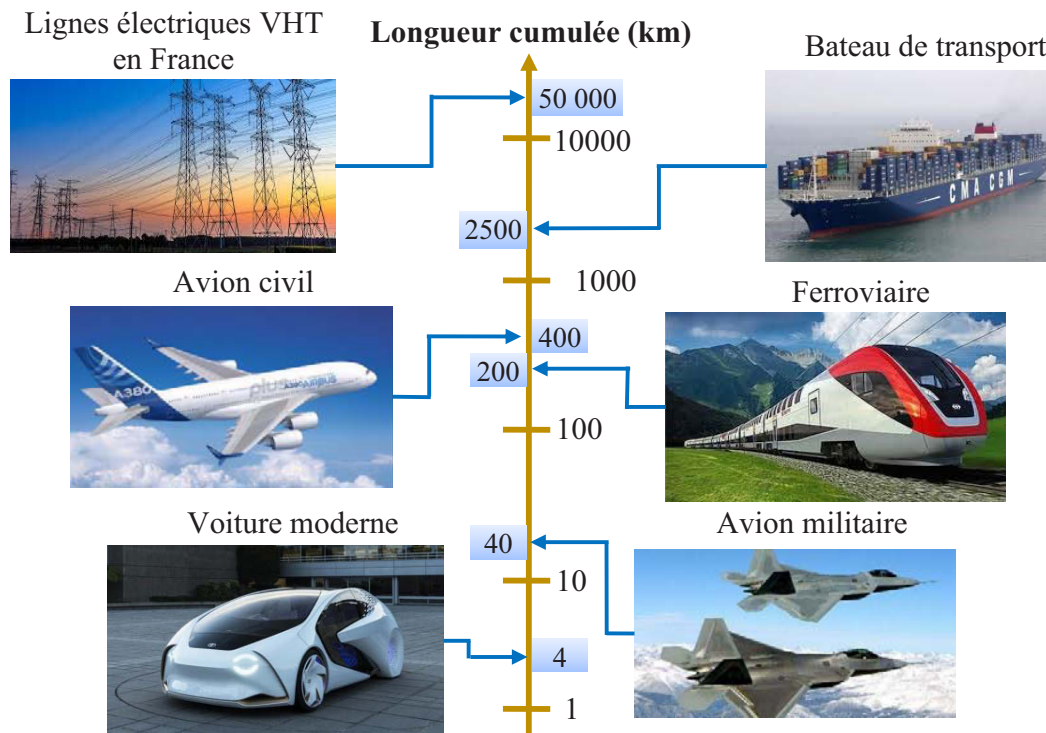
Lignes électriques VHT en France

Longueur cumulée (km)

Bateau de transport

50 000

10000

2500

1000

Avion civil

Ferroviaire

400

200

100

Voiture moderne

Avion militaire

40

10

4

1

A380

plus

CMA CGM